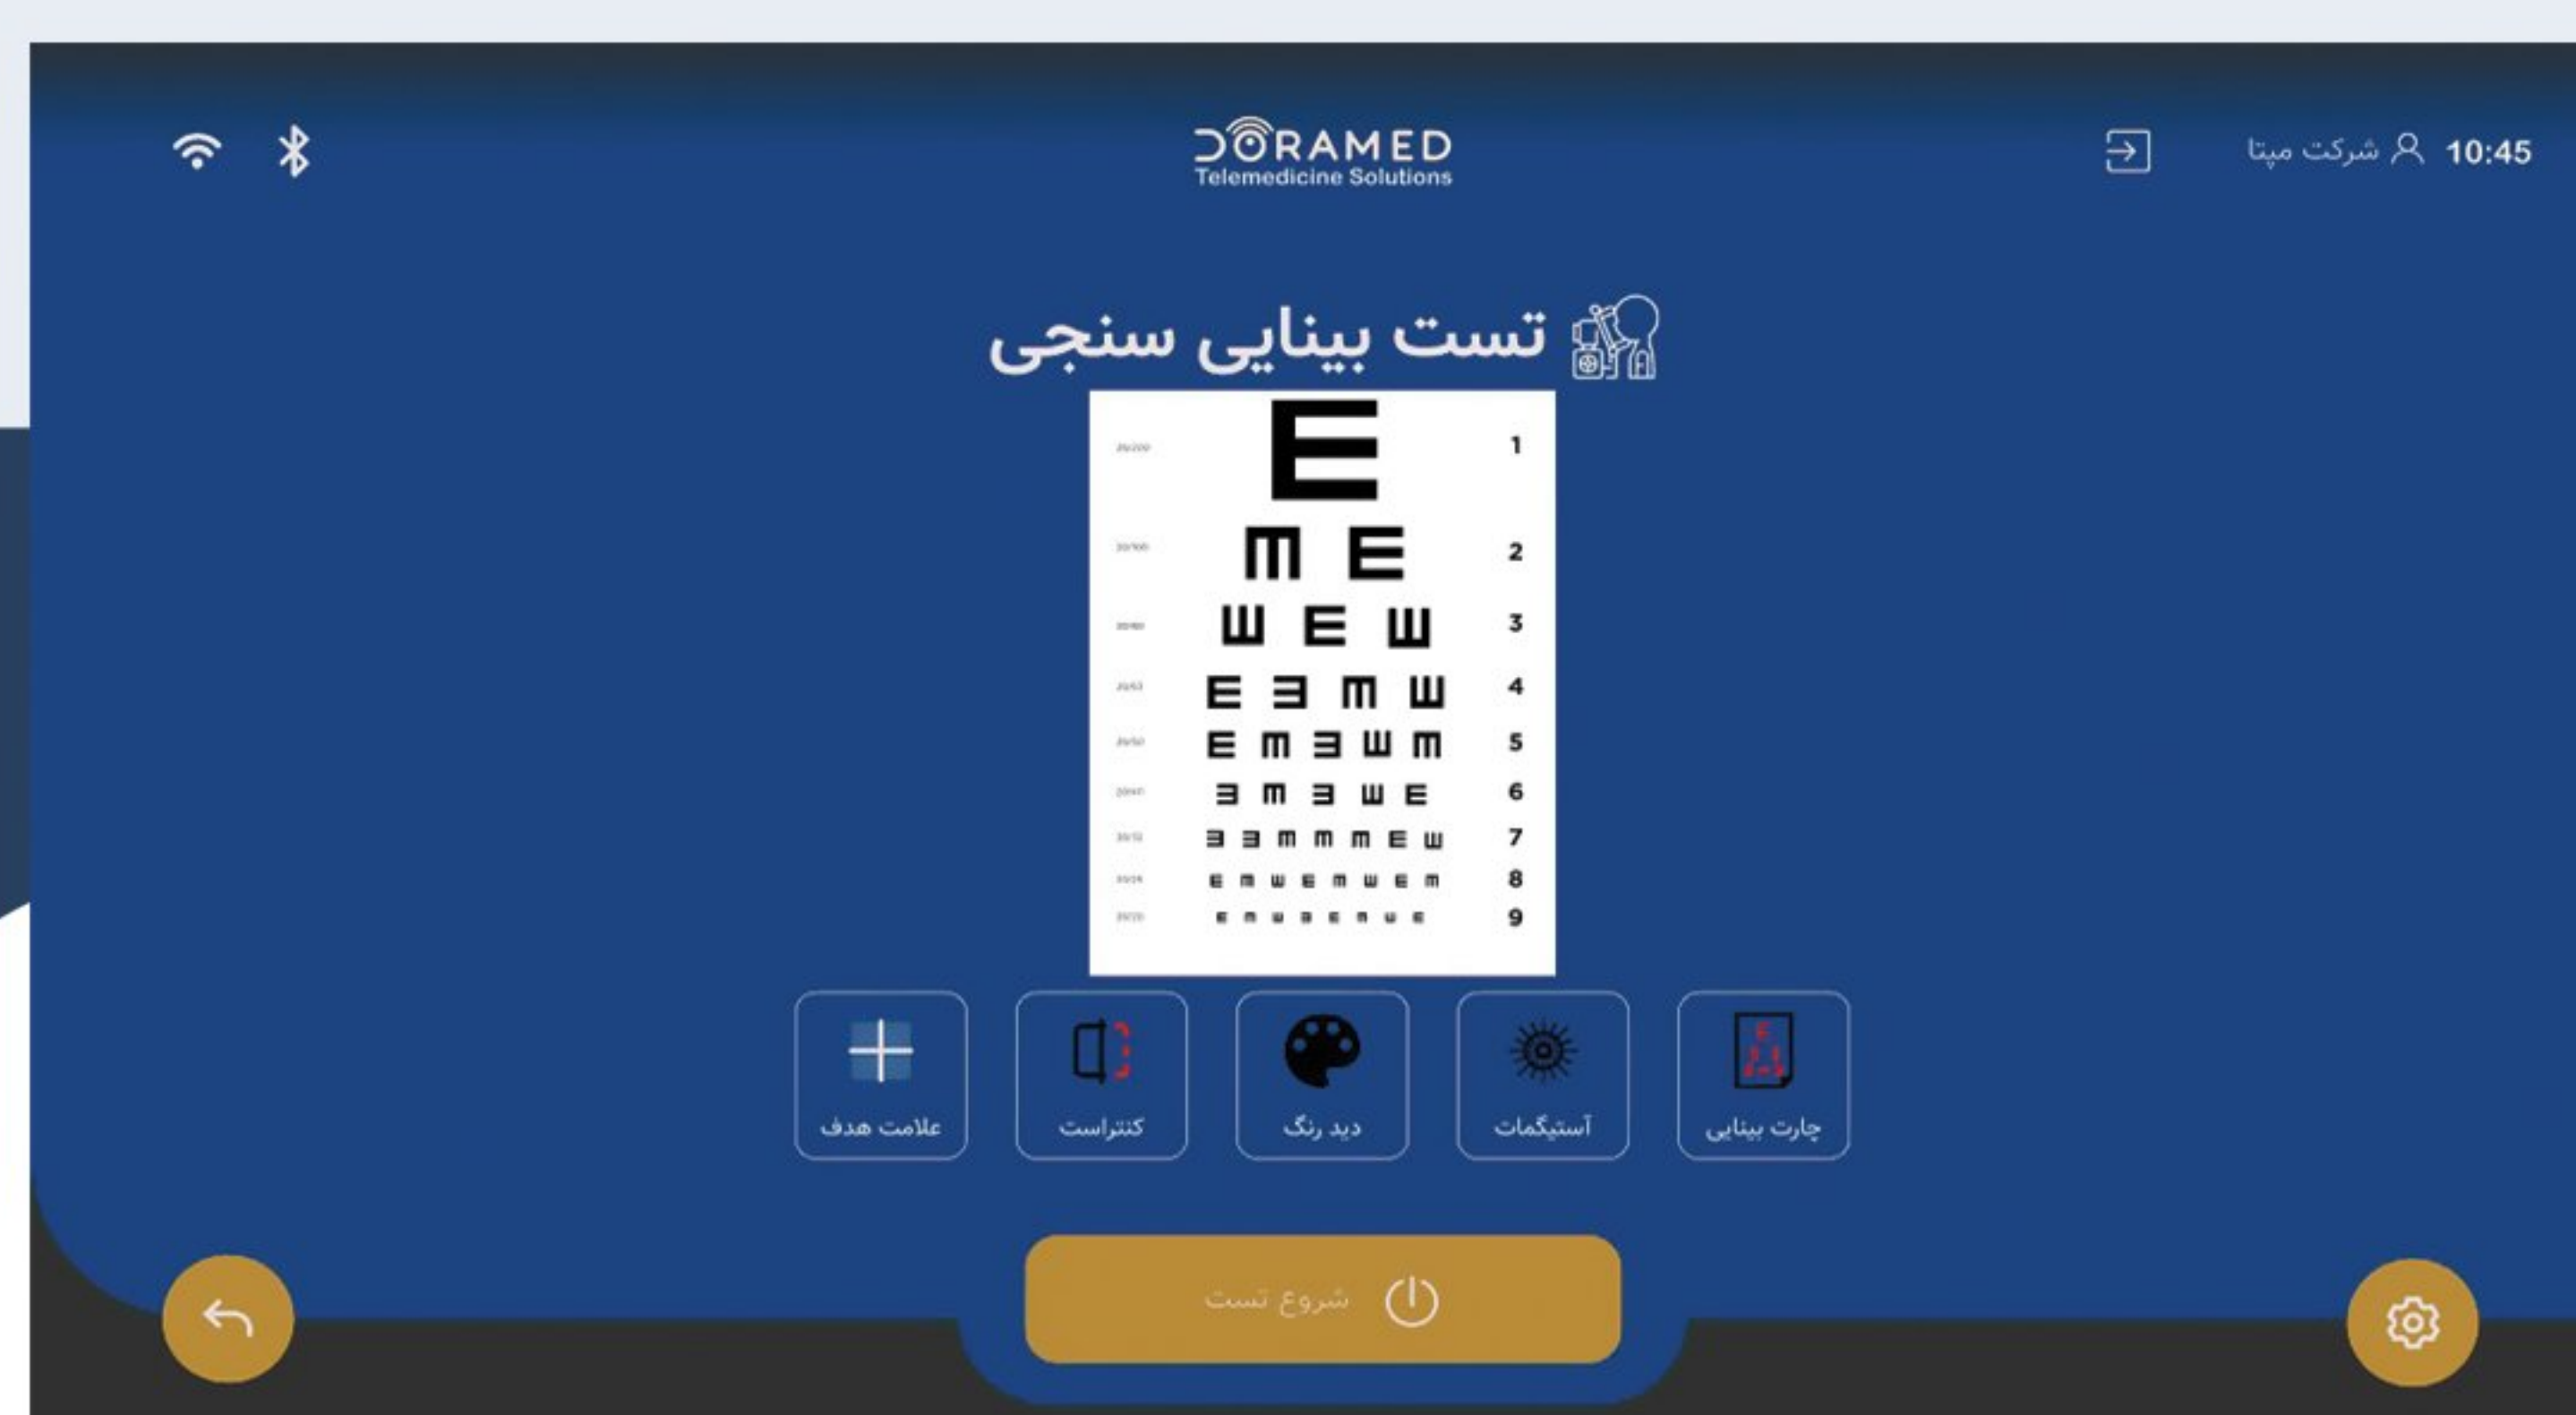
10:45 شرکت میتا

DORAMED
Telemedicine Solutions

تست بینایی سنجی

| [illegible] | E | 1 |
|---|---|---|
| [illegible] | m E | 2 |
| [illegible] | ш E ш | 3 |
| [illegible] | E Ǝ m ш | 4 |
| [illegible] | E m Ǝ ш m | 5 |
| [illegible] | Ǝ m Ǝ ш E | 6 |
| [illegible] | Ǝ Ǝ m m m E ш | 7 |
| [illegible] | E m ш E m ш E m | 8 |
| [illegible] | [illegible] | 9 |

چارت بینایی
آستیگمات
دید رنگ
کنتراست
علامت هدف

شروع تست